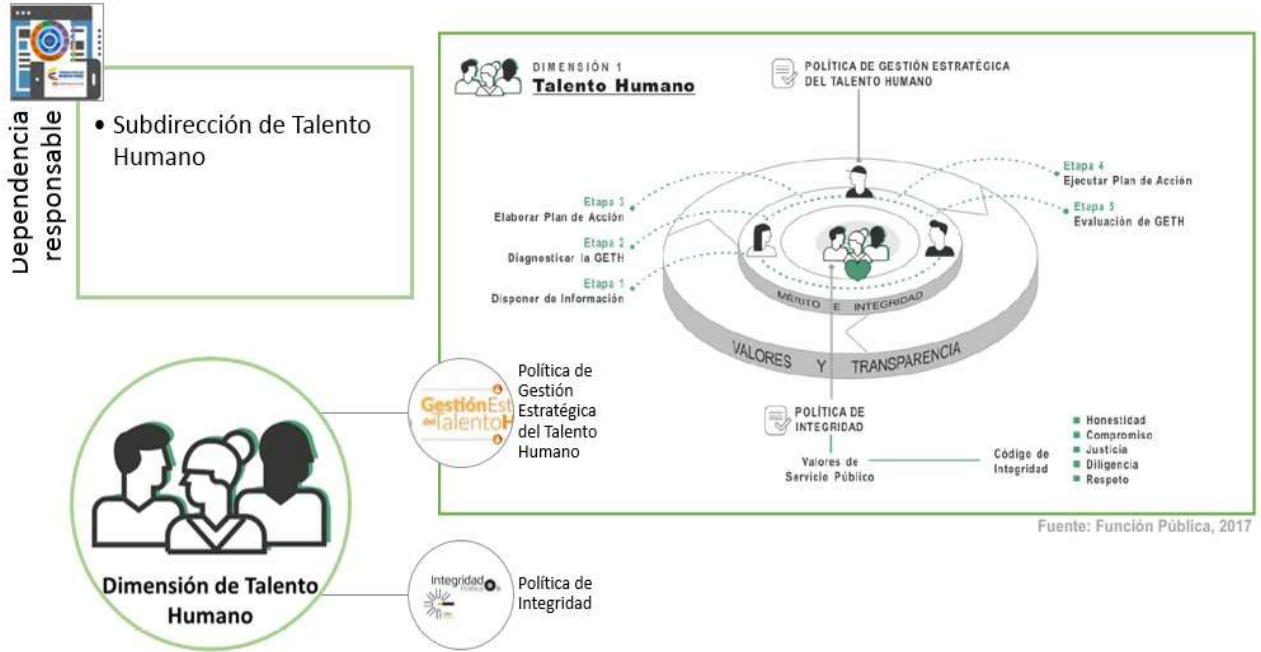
Dependencia responsable

• Subdirección de Talento Humano

DIMENSIÓN 1
Talento Humano

POLÍTICA DE GESTIÓN ESTRATÉGICA DEL TALENTO HUMANO

Etapa 4
Ejecutar Plan de Acción

Etapa 5
Evaluación de GETH

Etapa 3
Elaborar Plan de Acción

Etapa 2
Diagnosticar la GETH

Etapa 1
Disponer de Información

MÉRITO E INTEGRIDAD

VALORES Y TRANSPARENCIA

POLÍTICA DE INTEGRIDAD

Valores de Servicio Público

Código de Integridad

■ Honestidad
■ Compromiso
■ Justicia
■ Diligencia
■ Respeto

Fuente: Función Pública, 2017

GestiónEst delTalentoH

Política de Gestión Estratégica del Talento Humano

Dimensión de Talento Humano

Integridad

Política de Integridad